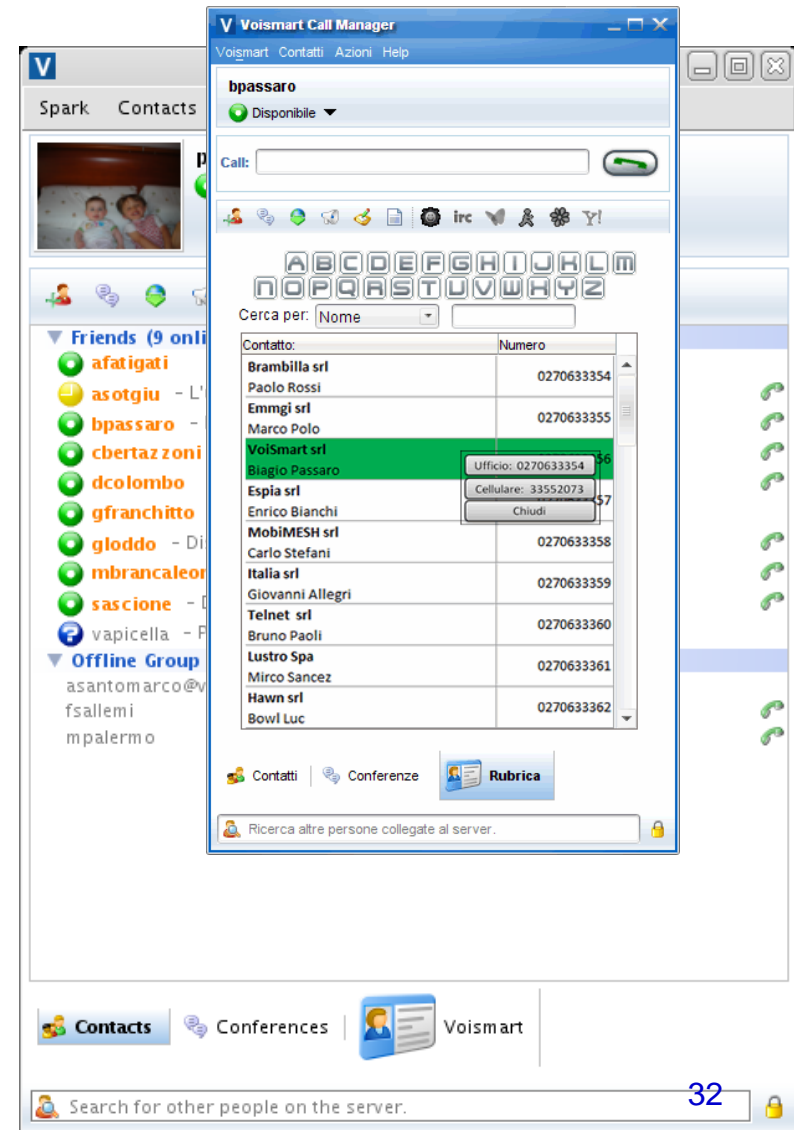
Voismart Call Manager

Voismart Contatti Azioni Help

bpassaro

Disponibile

Call:

irc

A B C D E F G H I J K L M
N O P Q R S T U V W X Y Z

Cerca per: Nome

| Contatto: | Numero |
|---|---|
| Brambilla srl<br>Paolo Rossi | 0270633354 |
| Emmgi srl<br>Marco Polo | 0270633355 |
| VoiSmart srl<br>Biagio Passaro | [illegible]56 |
| Espia srl<br>Enrico Bianchi | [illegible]57 |
| MobiMESH srl<br>Carlo Stefani | 0270633358 |
| Italia srl<br>Giovanni Allegri | 0270633359 |
| Telnet srl<br>Bruno Paoli | 0270633360 |
| Lustro Spa<br>Mirco Sancez | 0270633361 |
| Hawn srl<br>Bowl Luc | 0270633362 |

Ufficio: 0270633354
Cellulare: 33552073
Chiudi

Contatti Conferenze Rubrica

Ricerca altre persone collegate al server.

Spark Contacts

Friends (9 onli
afatigati
asotgiu - L'
bpassaro -
cbertazzoni
dcolombo
gfranchitto
gloddo - Di
mbrancaleor
sascione - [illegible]
vapicella - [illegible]
Offline Group
asantomarco@v
fsallemi
mpalermo

Contacts Conferences Voismart

Search for other people on the server.

32